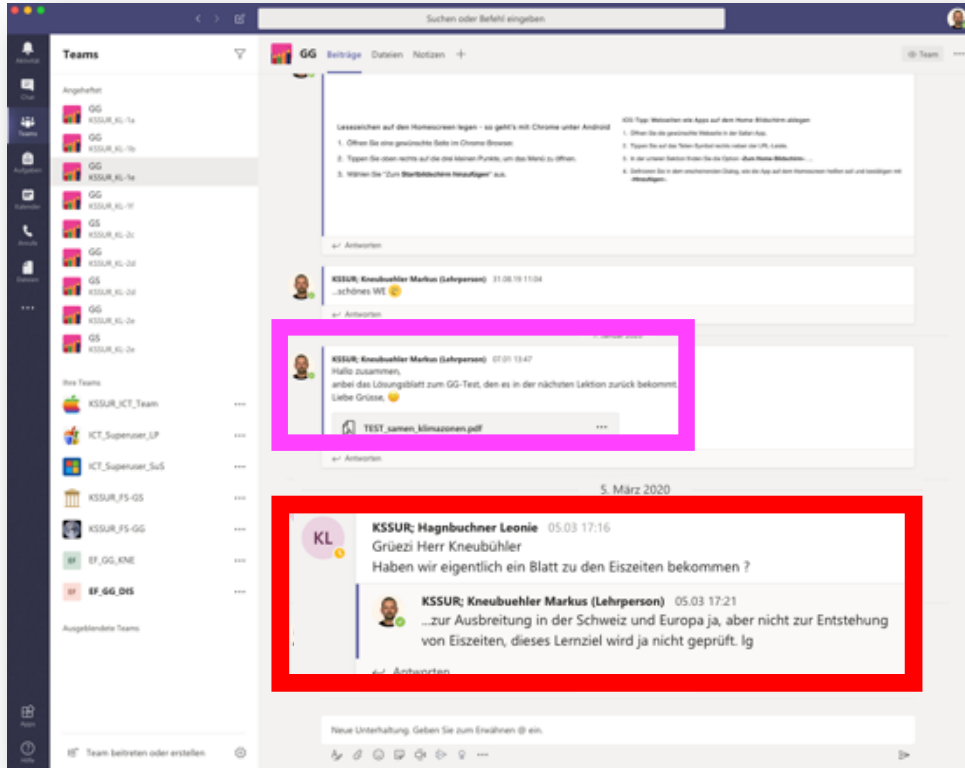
Suchen oder Befehl eingeben

Aktivität
Chat
Teams
Aufgaben
Kalender
Anrufe
Dateien
...
Apps
Hilfe

Teams

Angeheftet
GG
KSSUR_KL-1a
GG
KSSUR_KL-1b
GG
KSSUR_KL-1e
GG
KSSUR_KL-1f
GS
KSSUR_KL-2c
GG
KSSUR_KL-2d
GS
KSSUR_KL-2d
GG
KSSUR_KL-2e
GS
KSSUR_KL-2e

Ihre Teams
KSSUR_ICT_Team
ICT_Superuser_LP
ICT_Superuser_SuS
KSSUR_FS-GS
KSSUR_FS-GG
EF_GG_KNE
EF_GG_DIS

Ausgeblendete Teams

Team beitreten oder erstellen

GG Beiträge Dateien Notizen +
Team

Lesezeichen auf den Homescreen legen – so geht's mit Chrome unter Android
1. Öffnen Sie eine gewünschte Seite im Chrome Browser.
2. Tippen Sie oben rechts auf die drei kleinen Punkte, um das Menü zu öffnen.
3. Wählen Sie "Zum Startbildschirm hinzufügen" aus.

iOS-Tipp: Webseiten wie Apps auf dem Home-Bildschirm ablegen
1. Öffnen Sie die gewünschte Webseite in der Safari App.
2. Tippen Sie auf das Teilen-Symbol rechts neben der URL-Leiste.
3. In der unteren Sektion finden Sie die Option „Zum Home-Bildschirm ...
4. Definieren Sie in dem erscheinenden Dialog, wie die App auf dem Homescreen heißen soll und bestätigen mit „Hinzufügen".

Antworten

KSSUR; Kneubuehler Markus (Lehrperson) 31.08.19 11:04
...schönes WE

Antworten

Januar 2020

KSSUR; Kneubuehler Markus (Lehrperson) 07.01 13:47
Hallo zusammen,
anbei das Lösungsblatt zum GG-Test, den es in der nächsten Lektion zurück bekommt.
Liebe Grüsse,

TEST_samen_klimazonen.pdf ...

Antworten

5. März 2020

KL
KSSUR; Hagnbuchner Leonie 05.03 17:16
Grüezi Herr Kneubühler
Haben wir eigentlich ein Blatt zu den Eiszeiten bekommen ?

KSSUR; Kneubuehler Markus (Lehrperson) 05.03 17:21
...zur Ausbreitung in der Schweiz und Europa ja, aber nicht zur Entstehung von Eiszeiten, dieses Lernziel wird ja nicht geprüft. lg

Antworten

Neue Unterhaltung. Geben Sie zum Erwähnen @ ein.